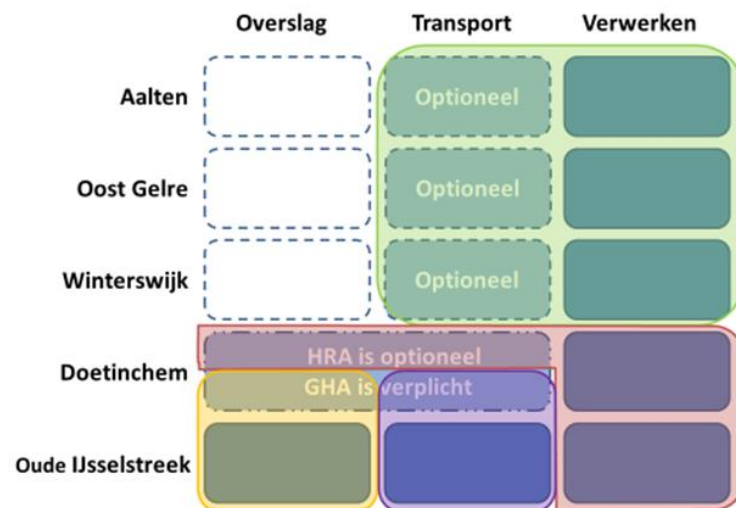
| | Overslag | Transport | Verwerken |
|---|---|---|---|
| Aalten | | Optioneel | |
| Oost Gelre | | Optioneel | |
| Winterswijk | | Optioneel | |
| Doetinchem | HRA is optioneel | | |
| | GHA is verplicht | | |
| Oude IJsselstreek | | | |